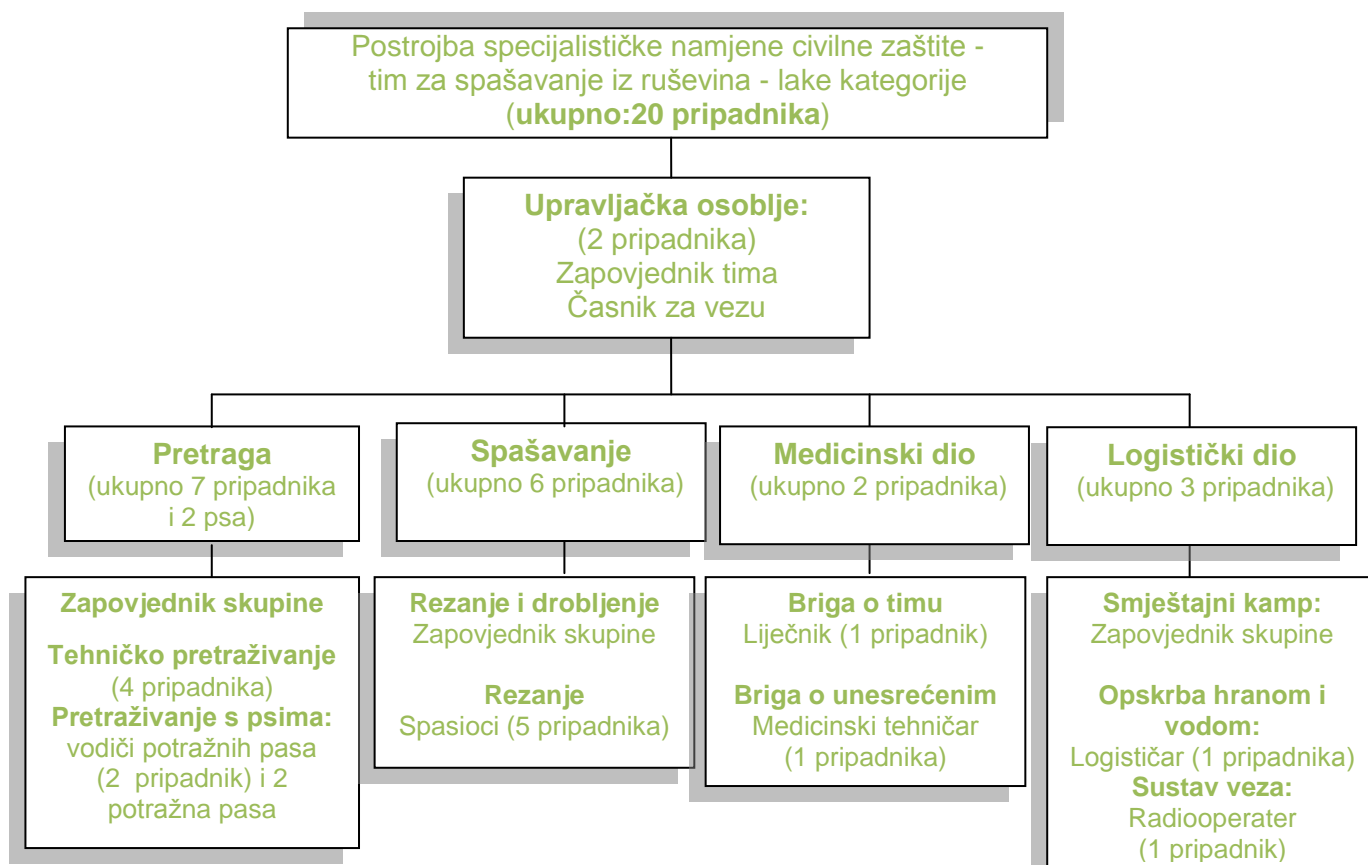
Postrojba specijalističke namjene civilne zaštite - tim za spašavanje iz ruševina - lake kategorije (**ukupno:20 pripadnika**)

**Upravljačka osoblje:**
(2 pripadnika)
Zapovjednik tima
Časnik za vezu

**Pretraga**
(ukupno 7 pripadnika i 2 psa)

**Spašavanje**
(ukupno 6 pripadnika)

**Medicinski dio**
(ukupno 2 pripadnika)

**Logistički dio**
(ukupno 3 pripadnika)

**Zapovjednik skupine**
**Tehničko pretraživanje**
(4 pripadnika)
**Pretraživanje s psima:**
vodiči potražnih pasa (2 pripadnik) i 2 potražna pasa

**Rezanje i drobljenje**
Zapovjednik skupine
**Rezanje**
Spasioci (5 pripadnika)

**Briga o timu**
Liječnik (1 pripadnik)
**Briga o unesrećenim**
Medicinski tehničar (1 pripadnika)

**Smještajni kamp:**
Zapovjednik skupine
**Opskrba hranom i vodom:**
Logističar (1 pripadnika)
**Sustav veza:**
Radiooperater (1 pripadnik)